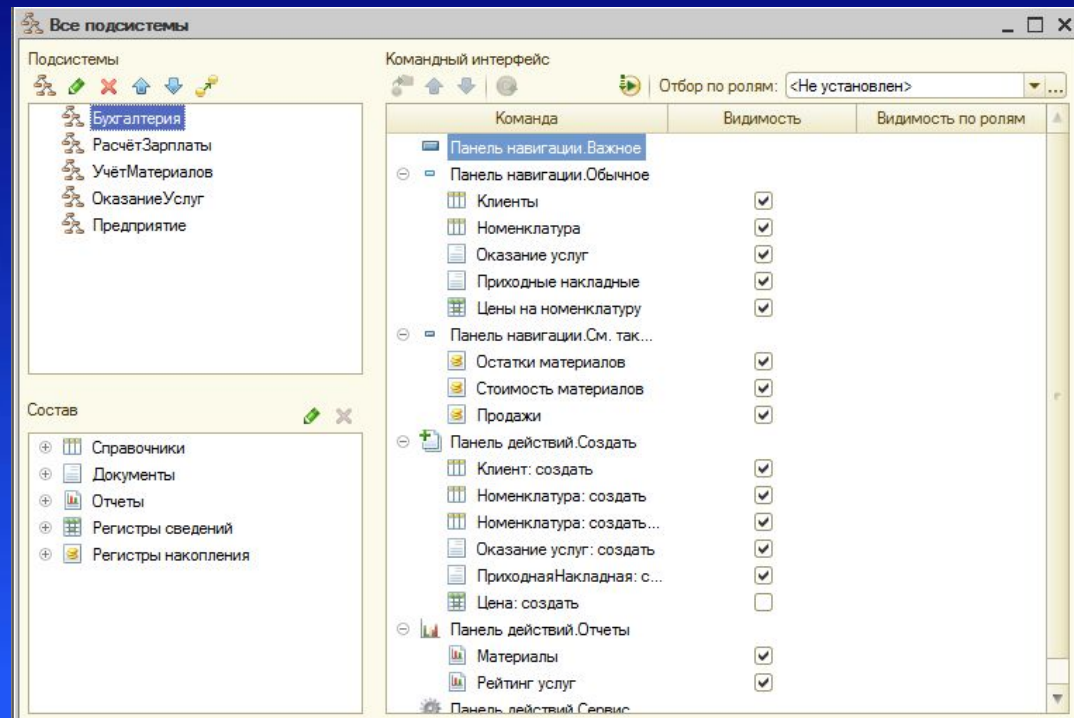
Все подсистемы

Подсистемы

Бухгалтерия
РасчётЗарплаты
УчётМатериалов
ОказаниеУслуг
Предприятие

Состав

Справочники
Документы
Отчеты
Регистры сведений
Регистры накопления

Командный интерфейс

Отбор по ролям: <Не установлен>

| Команда | Видимость | Видимость по ролям |
|---|---|---|
| Панель навигации.Важное | | |
| Панель навигации.Обычное | | |
| Клиенты | ☑ | |
| Номенклатура | ☑ | |
| Оказание услуг | ☑ | |
| Приходные накладные | ☑ | |
| Цены на номенклатуру | ☑ | |
| Панель навигации.См. так... | | |
| Остатки материалов | ☑ | |
| Стоимость материалов | ☑ | |
| Продажи | ☑ | |
| Панель действий.Создать | | |
| Клиент: создать | ☑ | |
| Номенклатура: создать | ☑ | |
| Номенклатура: создать... | ☑ | |
| Оказание услуг: создать | ☑ | |
| ПриходнаяНакладная: с... | ☑ | |
| Цена: создать | ☐ | |
| Панель действий.Отчеты | | |
| Материалы | ☑ | |
| Рейтинг услуг | ☑ | |
| Панель действий.Сервис | | |